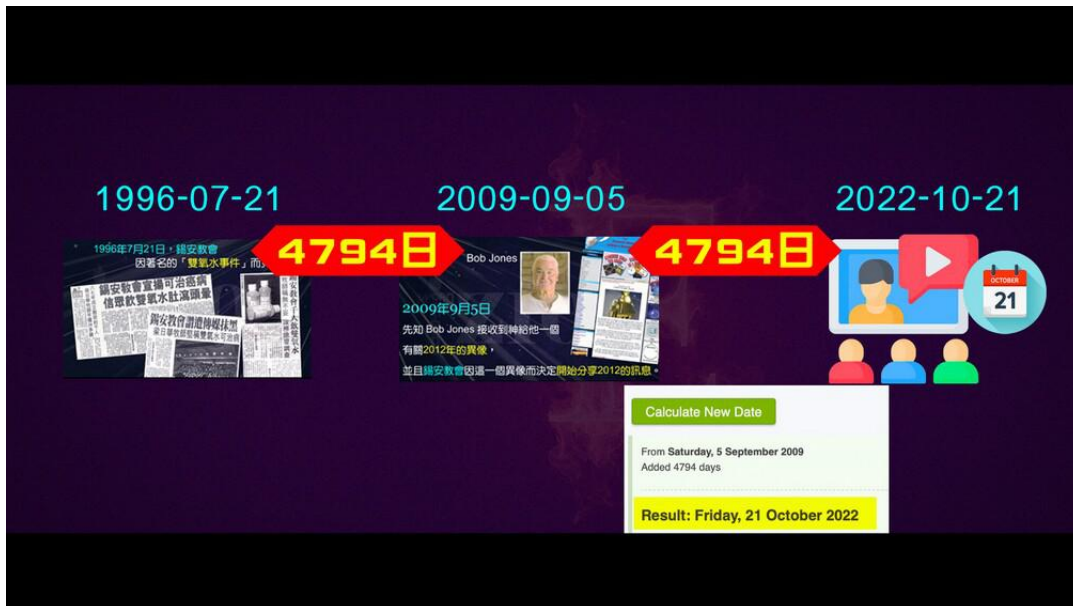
1996-07-21

4794日

2009-09-05

4794日

2022-10-21

1996年7月21日，錫安教會因著名的「雙氧水事件」而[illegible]

錫安教會宣揚可治癌病 信眾飲雙氧水肚瀉嘔暈

錫安教會講道傳媒抹黑

Bob Jones

2009年9月5日
先知 Bob Jones 接收到神給他一個有關2012年的異像，
並且錫安教會因這一個異像而決定開始分享2012的訊息。

OCTOBER
21

Calculate New Date

From Saturday, 5 September 2009
Added 4794 days

Result: Friday, 21 October 2022